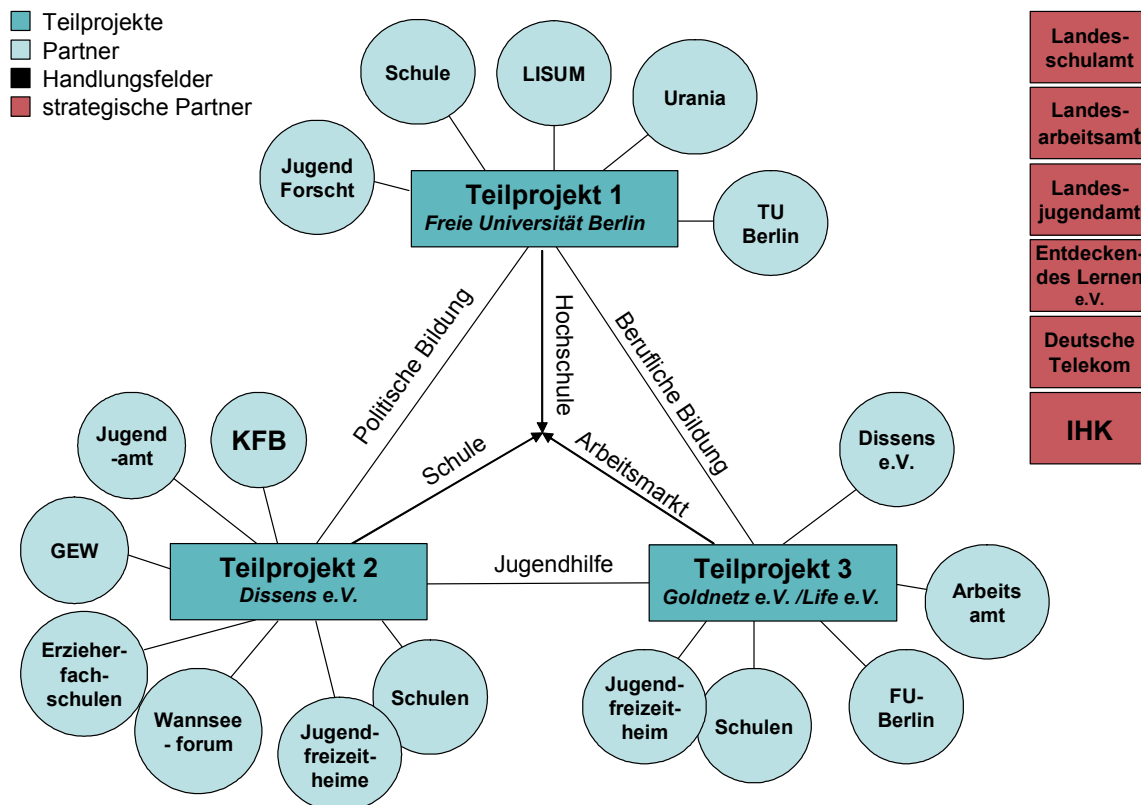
Teilprojekte
Partner
Handlungsfelder
strategische Partner

Schule
LISUM
Urania
Jugend Forscht
Teilprojekt 1
Freie Universität Berlin
TU Berlin

Landesschulamt
Landesarbeitsamt
Landesjugendamt
Entdeckendes Lernen e.V.
Deutsche Telekom
IHK

Politische Bildung
Hochschule
Berufliche Bildung
Schule
Arbeitsmarkt
Jugendhilfe

Jugend-amt
KFB
GEW
Teilprojekt 2
Dissens e.V.
Erzieherfachschulen
Wannsee - forum
Jugendfreizeitheime
Schulen

Dissens e.V.
Teilprojekt 3
Goldnetz e.V. /Life e.V.
Arbeits amt
Jugendfreizeitheim
Schulen
FU-Berlin